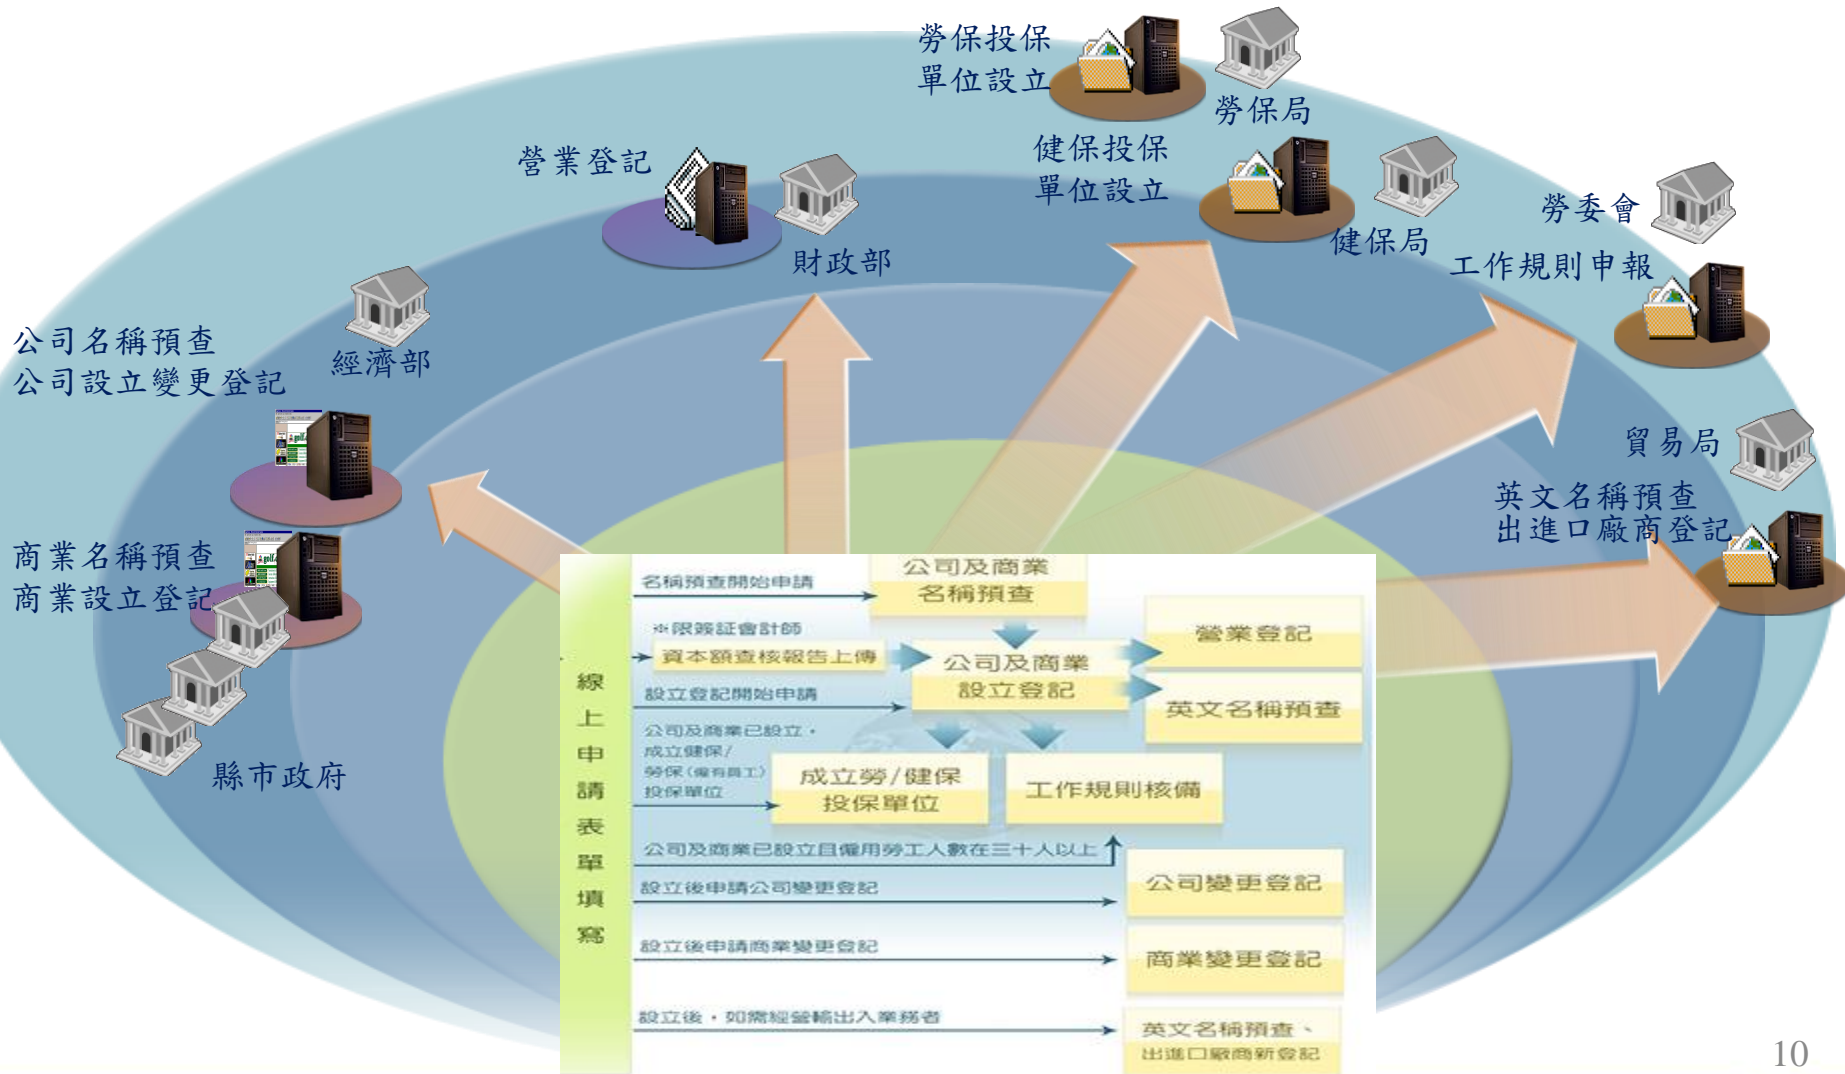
勞保投保
單位設立

勞保局

營業登記

健保投保
單位設立

財政部

健保局

勞委會

工作規則申報

公司名稱預查
公司設立變更登記

經濟部

貿易局

英文名稱預查
出進口廠商登記

商業名稱預查
商業設立登記

縣市政府

線上申請表單填寫

名稱預查開始申請

公司及商業
名稱預查

※限簽証會計師
資本額查核報告上傳

公司及商業
設立登記

營業登記

設立登記開始申請

英文名稱預查

公司及商業已設立，成立健保/勞保(僱有員工)投保單位

成立勞/健保
投保單位

工作規則核備

公司及商業已設立且僱用勞工人數在三十人以上

設立後申請公司變更登記

公司變更登記

設立後申請商業變更登記

商業變更登記

設立後，如需經營輸出入業務者

英文名稱預查、
出進口廠商新登記

10